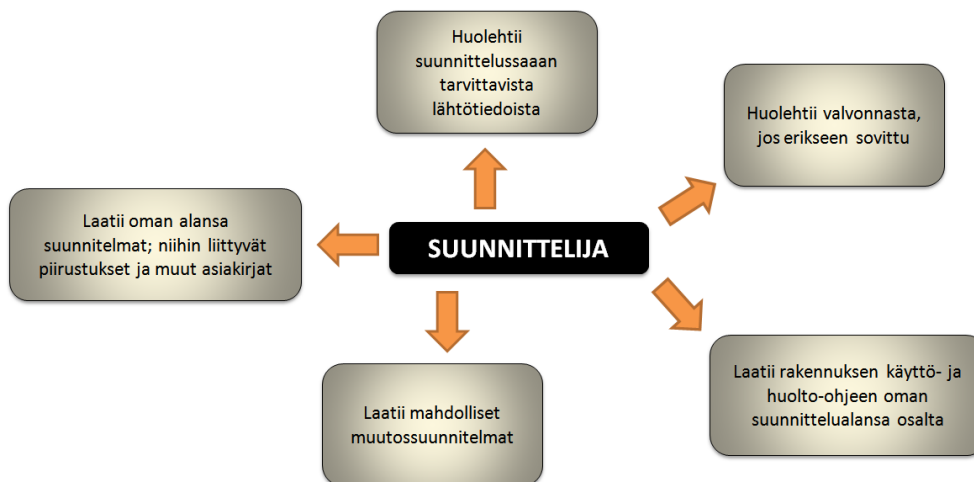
Huolehtii suunnittelussaaan tarvittavista lähtötiedoista

Huolehtii valvonnasta, jos erikseen sovittu

Laatii oman alansa suunnitelmat; niihin liittyvät piirustukset ja muut asiakirjat

SUUNNITTELIJA

Laatii mahdolliset muutossuunnitelmat

Laatii rakennuksen käyttö- ja huolto-ohjeen oman suunnittelualansa osalta